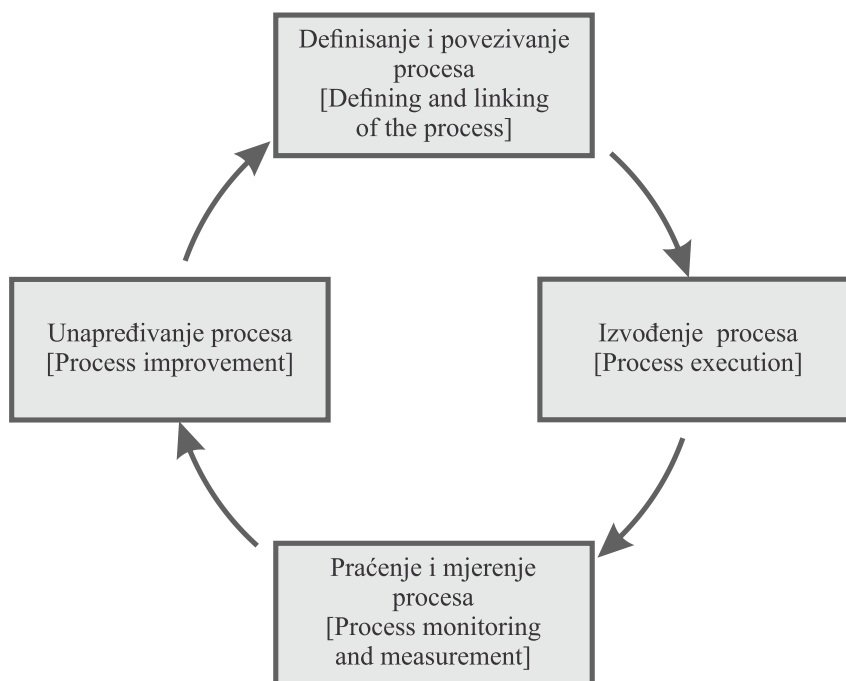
Definisanje i povezivanje procesa
[Defining and linking of the process]

Izvođenje procesa
[Process execution]

Praćenje i mjerenje procesa
[Process monitoring and measurement]

Unapređivanje procesa
[Process improvement]